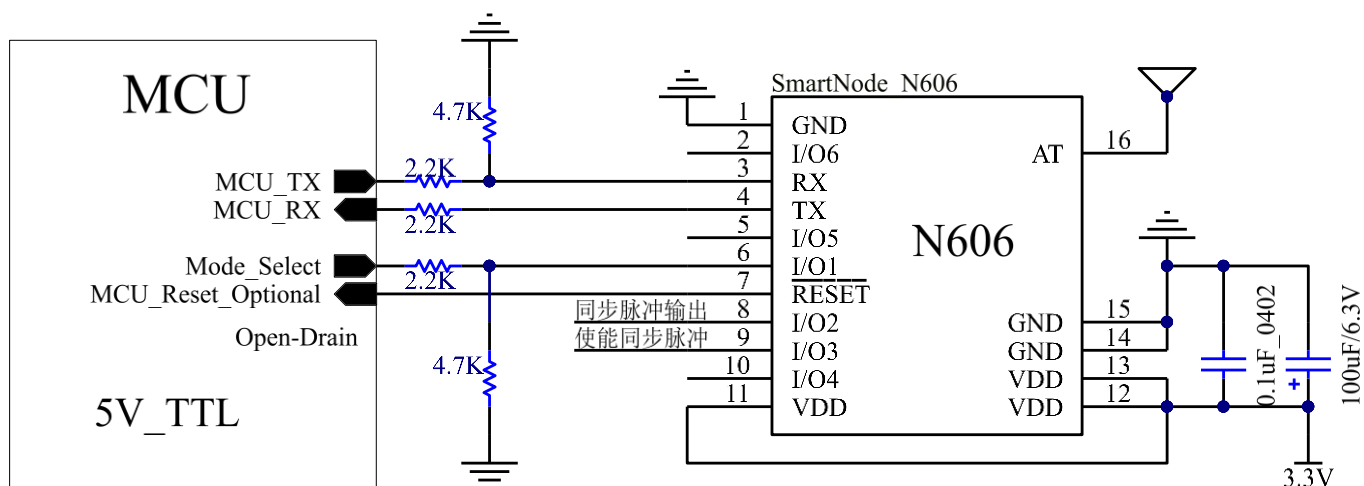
MCU

MCU_TX
MCU_RX
Mode_Select
MCU_Reset_Optional
Open-Drain

5V_TTL

4.7K
2.2K
2.2K
2.2K
4.7K

同步脉冲输出
使能同步脉冲

SmartNode_N606

| | | | |
|---|---|---|---|
| 1 | GND | | |
| 2 | I/O6 | AT | 16 |
| 3 | RX | | |
| 4 | TX | | |
| 5 | I/O5 | | |
| 6 | I/O1 | | |
| 7 | $\overline{RESET}$ | | |
| 8 | I/O2 | GND | 15 |
| 9 | I/O3 | GND | 14 |
| 10 | I/O4 | VDD | 13 |
| 11 | VDD | VDD | 12 |

N606

0.1uF_0402
100uF/6.3V
+
3.3V